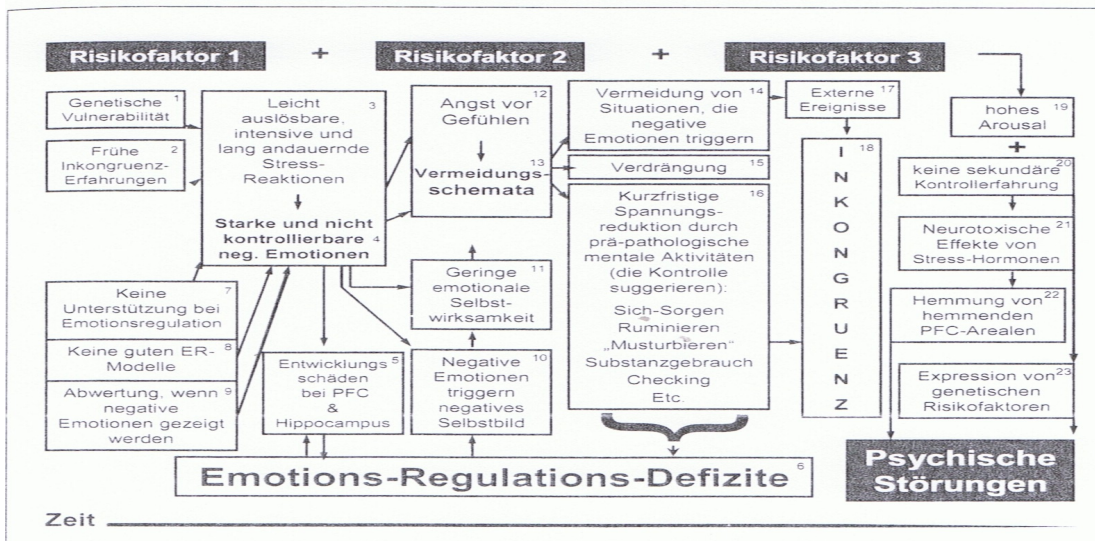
Risikofaktor 1 + Risikofaktor 2 + Risikofaktor 3

Genetische Vulnerabilität 1

Frühe Inkongruenz-Erfahrungen 2

Leicht auslösbare, intensive und lang andauernde Stress-Reaktionen 3

Starke und nicht kontrollierbare neg. Emotionen 4

Keine Unterstützung bei Emotionsregulation 7

Keine guten ER-Modelle 8

Abwertung, wenn negative Emotionen gezeigt werden 9

Entwicklungsschäden bei PFC & Hippocampus 5

Angst vor Gefühlen 12

Vermeidungsschemata 13

Geringe emotionale Selbstwirksamkeit 11

Negative Emotionen triggern negatives Selbstbild 10

Vermeidung von Situationen, die negative Emotionen triggern 14

Verdrängung 15

Kurzfristige Spannungsreduktion durch prä-pathologische mentale Aktivitäten (die Kontrolle suggerieren): 16
Sich-Sorgen
Ruminieren
„Musturbieren"
Substanzgebrauch
Checking
Etc.

Externe Ereignisse 17

INKONGRUENZ 18

hohes Arousal 19

+

keine sekundäre Kontrollerfahrung 20

Neurotoxische Effekte von Stress-Hormonen 21

Hemmung von hemmenden PFC-Arealen 22

Expression von genetischen Risikofaktoren 23

Emotions-Regulations-Defizite 6

Psychische Störungen

Zeit